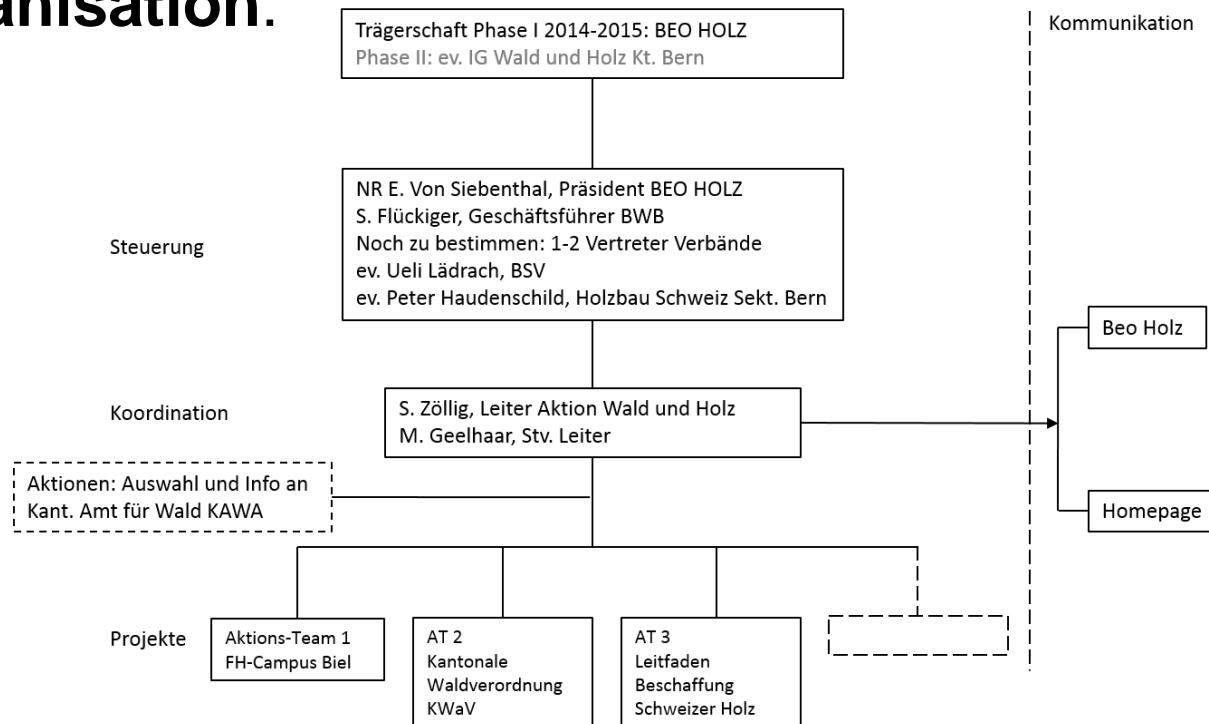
anisation.

Trägerschaft Phase I 2014-2015: BEO HOLZ
Phase II: ev. IG Wald und Holz Kt. Bern

Kommunikation

Steuerung

NR E. Von Siebenthal, Präsident BEO HOLZ
S. Flückiger, Geschäftsführer BWB
Noch zu bestimmen: 1-2 Vertreter Verbände
ev. Ueli Lädrach, BSV
ev. Peter Haudenschild, Holzbau Schweiz Sekt. Bern

Beo Holz

Koordination

S. Zöllig, Leiter Aktion Wald und Holz
M. Geelhaar, Stv. Leiter

Aktionen: Auswahl und Info an Kant. Amt für Wald KAWA

Homepage

Projekte

Aktions-Team 1
FH-Campus Biel

AT 2
Kantonale Waldverordnung KWaV

AT 3
Leitfaden Beschaffung Schweizer Holz